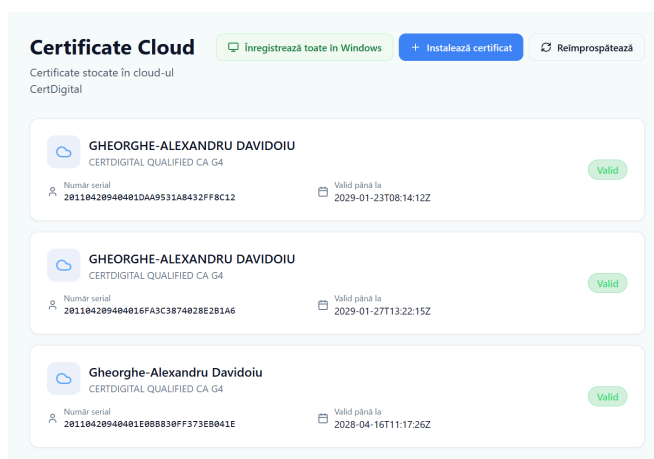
Certificate Cloud

Certificate stocate în cloud-ul CertDigital

Înregistrează toate în Windows

+ Instalează certificat

Reîmprospătează

GHEORGHE-ALEXANDRU DAVIDOIU
CERTDIGITAL QUALIFIED CA G4
Valid
Număr serial
20110420940401DAA9531A8432FF8C12
Valid până la
2029-01-23T08:14:12Z

GHEORGHE-ALEXANDRU DAVIDOIU
CERTDIGITAL QUALIFIED CA G4
Valid
Număr serial
201104209404016FA3C3874028E2B1A6
Valid până la
2029-01-27T13:22:15Z

Gheorghe-Alexandru Davidoiu
CERTDIGITAL QUALIFIED CA G4
Valid
Număr serial
20110420940401E0BB830FF373EB041E
Valid până la
2028-04-16T11:17:26Z